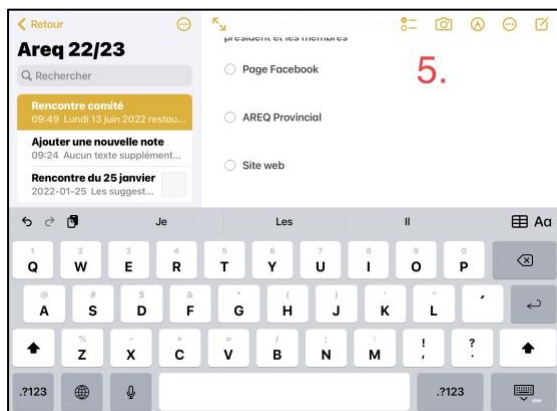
< Retour

Areq 22/23

Q Rechercher

Rencontre comité
09:49 Lundi 13 juin 2022 restou...

Ajouter une nouvelle note
09:24 Aucun texte supplément...

Rencontre du 25 janvier
2022-01-25 Les suggest...

président et les membres

Page Facebook

5.

AREQ Provincial

Site web

Je Les Il Aa

1 2 3 4 5 6 7 8 9 0
Q W E R T Y U I O P

@ # $ & * ( ) ' "
A S D F G H J K L

% - + = / ; : ! ?
Z X C V B N M ! ?
, .

.?123 .?123